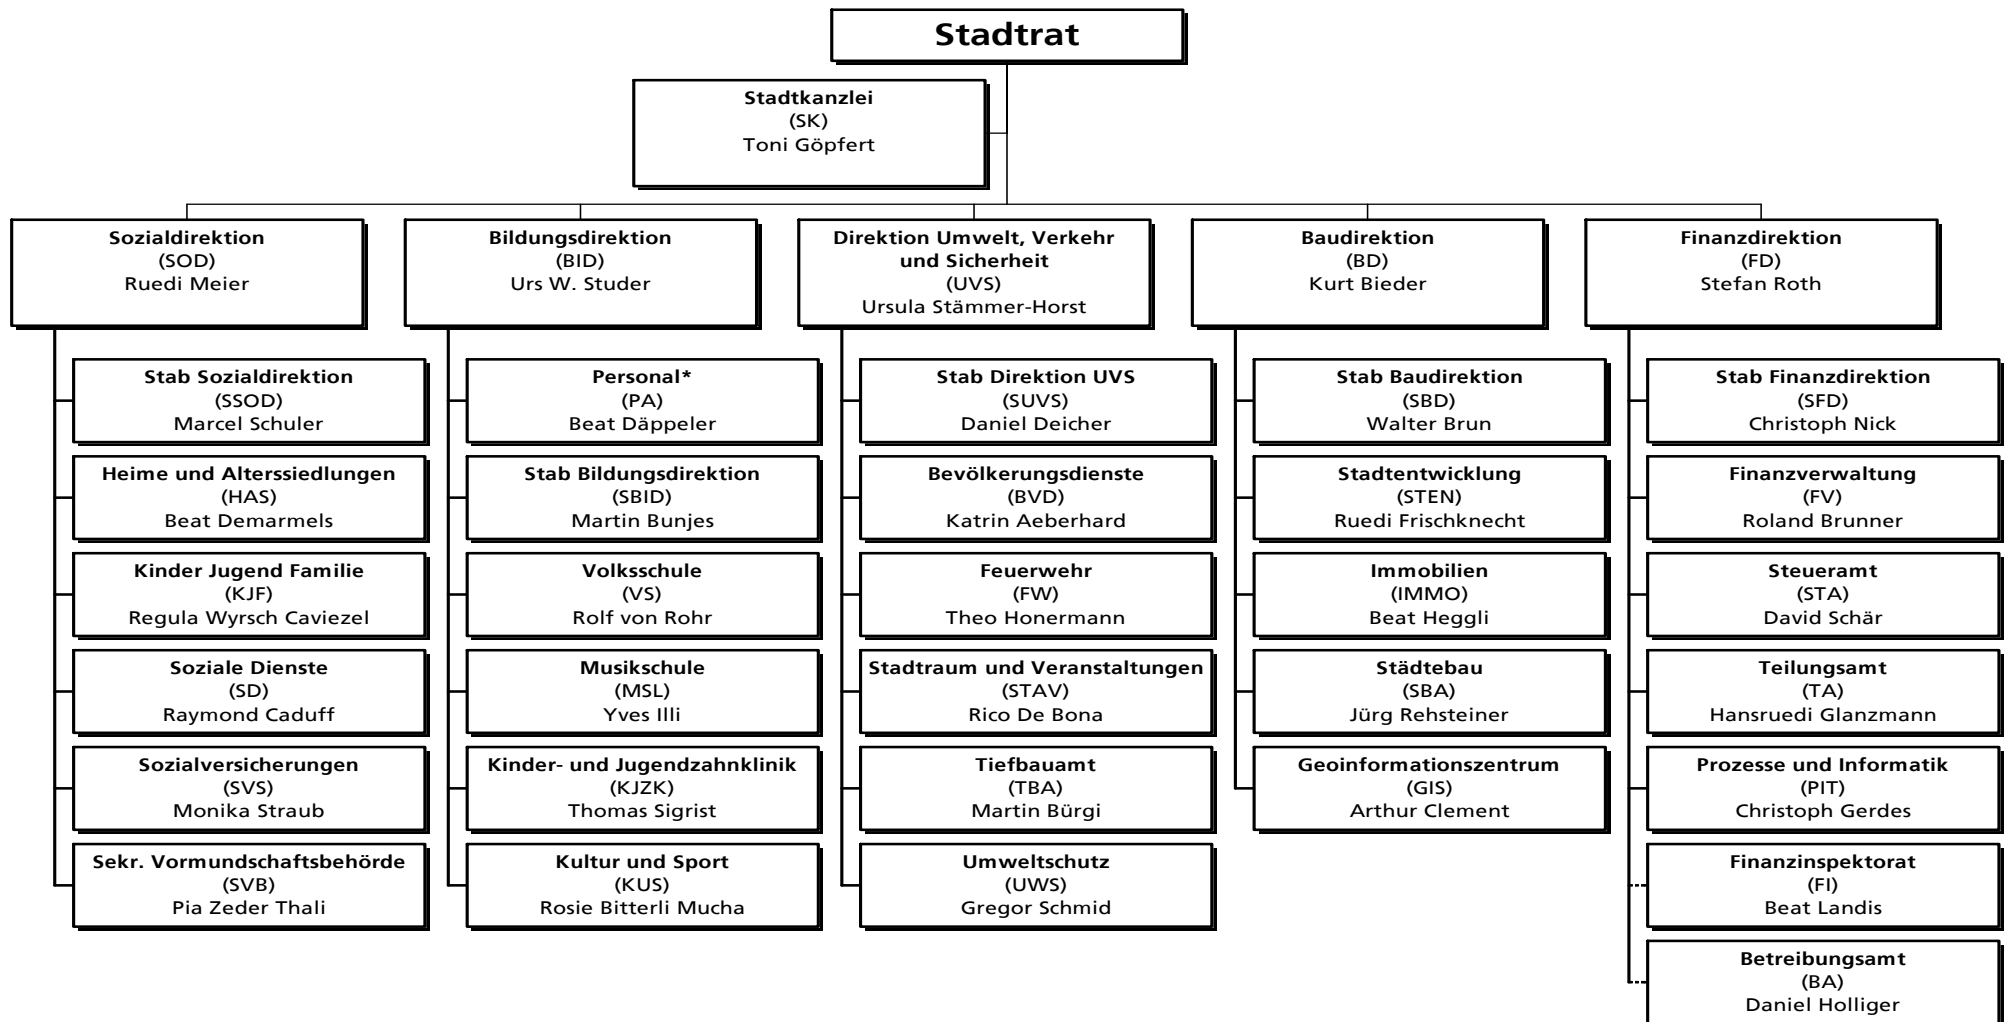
Stadtrat

Stadtkanzlei
(SK)
Toni Göpfert

Sozialdirektion
(SOD)
Ruedi Meier

Stab Sozialdirektion
(SSOD)
Marcel Schuler

Heime und Alterssiedlungen
(HAS)
Beat Demarmels

Kinder Jugend Familie
(KJF)
Regula Wyrsch Caviezel

Soziale Dienste
(SD)
Raymond Caduff

Sozialversicherungen
(SVS)
Monika Straub

Sekr. Vormundschaftsbehörde
(SVB)
Pia Zeder Thali

Bildungsdirektion
(BID)
Urs W. Studer

Personal*
(PA)
Beat Däppeler

Stab Bildungsdirektion
(SBID)
Martin Bunjes

Volksschule
(VS)
Rolf von Rohr

Musikschule
(MSL)
Yves Illi

Kinder- und Jugendzahnklinik
(KJZK)
Thomas Sigrist

Kultur und Sport
(KUS)
Rosie Bitterli Mucha

Direktion Umwelt, Verkehr und Sicherheit
(UVS)
Ursula Stämmer-Horst

Stab Direktion UVS
(SUVS)
Daniel Deicher

Bevölkerungsdienste
(BVD)
Katrin Aeberhard

Feuerwehr
(FW)
Theo Honermann

Stadtraum und Veranstaltungen
(STAV)
Rico De Bona

Tiefbauamt
(TBA)
Martin Bürgi

Umweltschutz
(UWS)
Gregor Schmid

Baudirektion
(BD)
Kurt Bieder

Stab Baudirektion
(SBD)
Walter Brun

Stadtentwicklung
(STEN)
Ruedi Frischknecht

Immobilien
(IMMO)
Beat Heggli

Städtebau
(SBA)
Jürg Rehsteiner

Geoinformationszentrum
(GIS)
Arthur Clement

Finanzdirektion
(FD)
Stefan Roth

Stab Finanzdirektion
(SFD)
Christoph Nick

Finanzverwaltung
(FV)
Roland Brunner

Steueramt
(STA)
David Schär

Teilungsamt
(TA)
Hansruedi Glanzmann

Prozesse und Informatik
(PIT)
Christoph Gerdes

Finanzinspektorat
(FI)
Beat Landis

Betreibungsamt
(BA)
Daniel Holliger